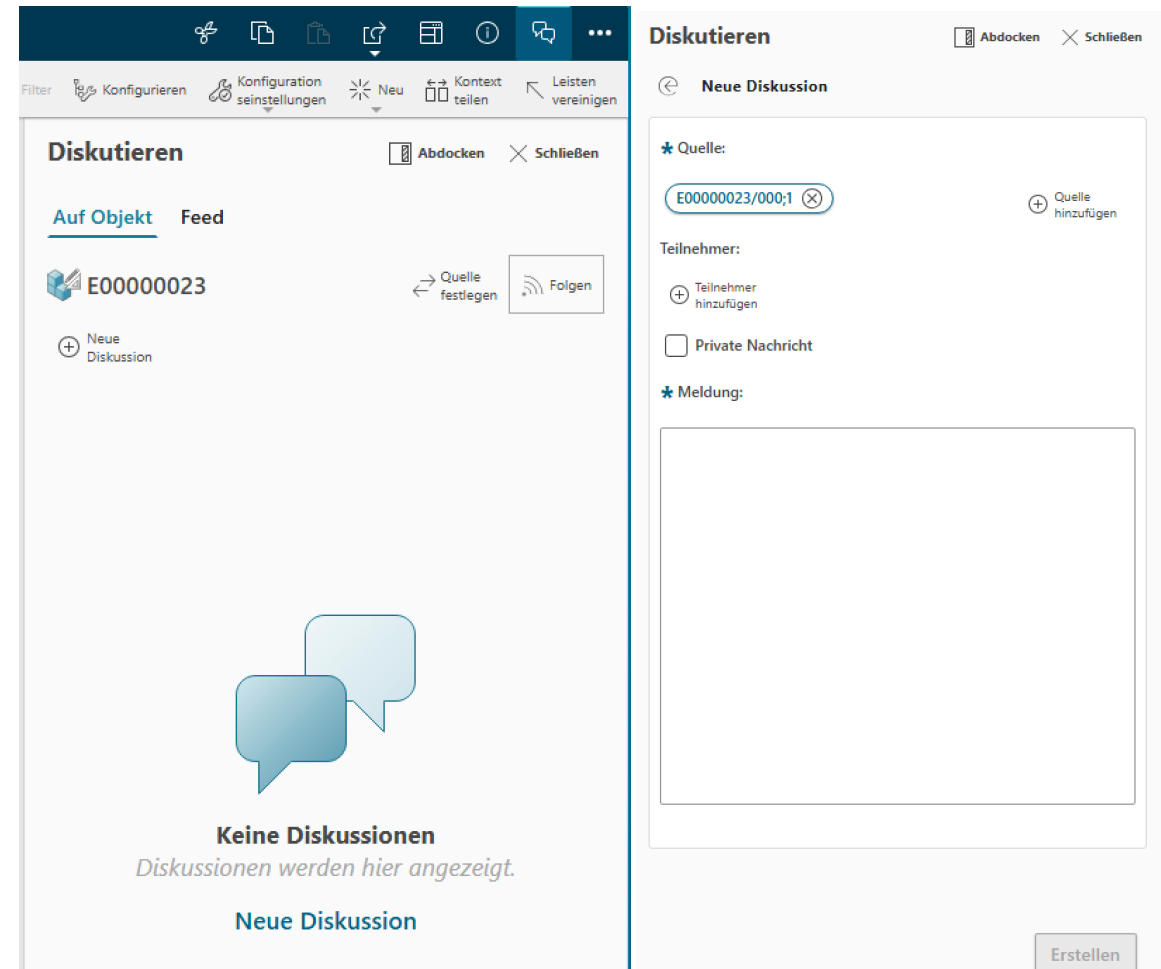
Filter Konfigurieren Konfiguration seinstellungen Neu Kontext teilen Leisten vereinigen

Diskutieren
Abdocken Schließen

Auf Objekt Feed

E00000023
Quelle festlegen Folgen

Neue Diskussion

Keine Diskussionen
Diskussionen werden hier angezeigt.

Neue Diskussion

Diskutieren
Abdocken Schließen

Neue Diskussion

* Quelle:
E00000023/000;1
Quelle hinzufügen

Teilnehmer:
Teilnehmer hinzufügen

Private Nachricht

* Meldung:

Erstellen